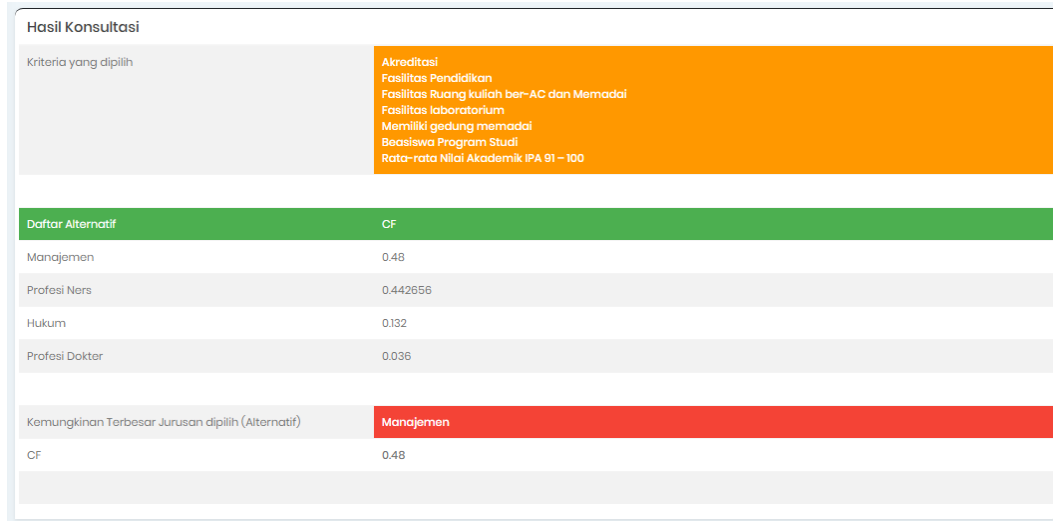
Hasil Konsultasi

| Kriteria yang dipilih | Akreditasi<br>Fasilitas Pendidikan<br>Fasilitas Ruang kuliah ber-AC dan Memadai<br>Fasilitas laboratorium<br>Memiliki gedung memadai<br>Beasiswa Program Studi<br>Rata-rata Nilai Akademik IPA 91 – 100 |
|---|---|

| Daftar Alternatif | CF |
|---|---|
| Manajemen | 0.48 |
| Profesi Ners | 0.442656 |
| Hukum | 0.132 |
| Profesi Dokter | 0.036 |

| Kemungkinan Terbesar Jurusan dipilih (Alternatif) | Manajemen |
|---|---|
| CF | 0.48 |